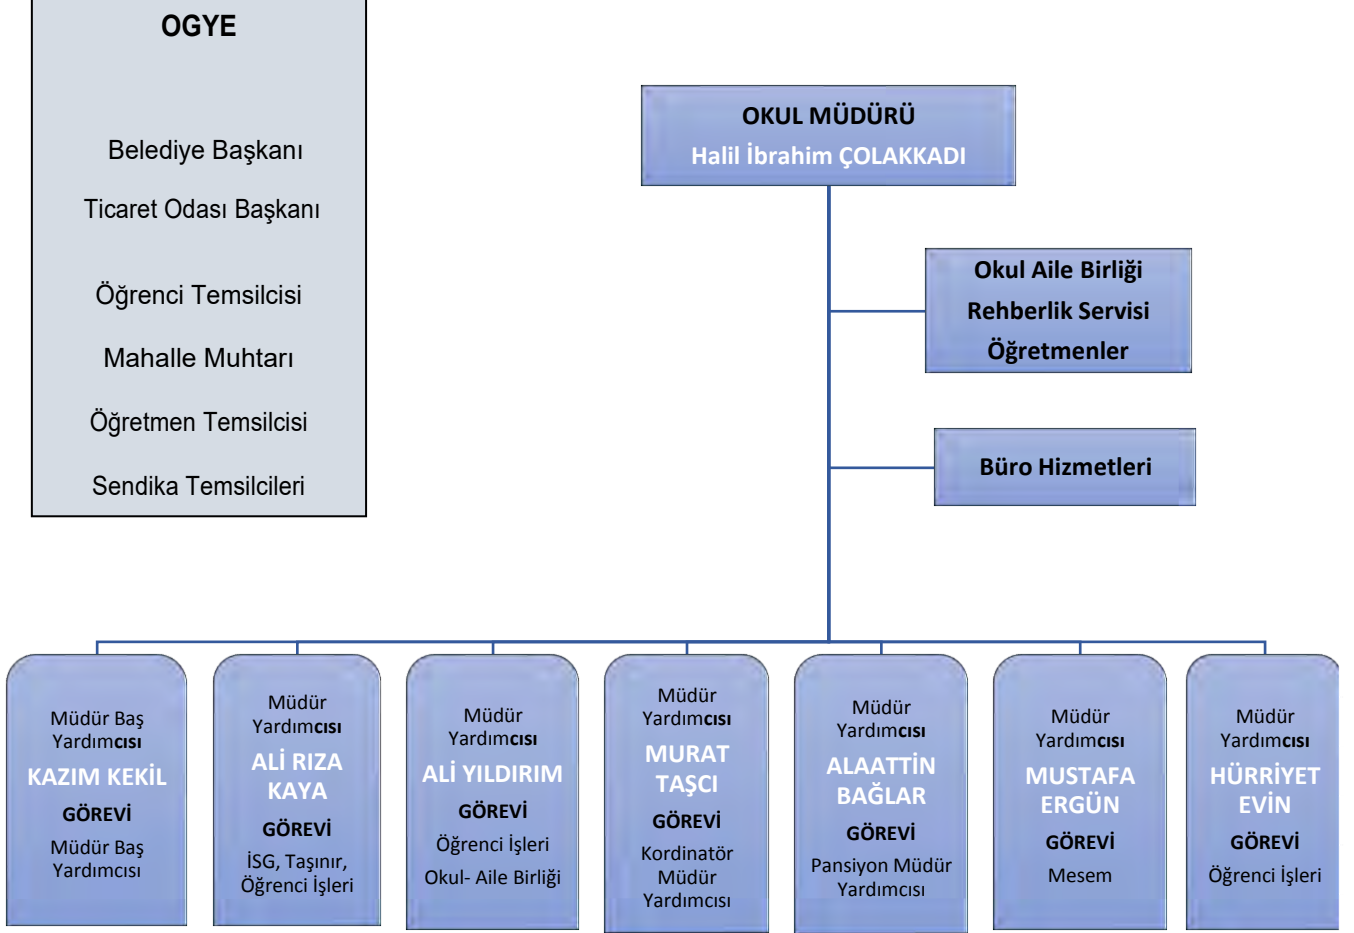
OGYE

Belediye Başkanı

Ticaret Odası Başkanı

Öğrenci Temsilcisi

Mahalle Muhtarı

Öğretmen Temsilcisi

Sendika Temsilcileri

OKUL MÜDÜRÜ
Halil İbrahim ÇOLAKKADI

Okul Aile Birliği
Rehberlik Servisi
Öğretmenler

Büro Hizmetleri

Müdür Baş Yardımcısı
KAZIM KEKİL
GÖREVİ
Müdür Baş Yardımcısı

Müdür Yardımcısı
ALİ RIZA KAYA
GÖREVİ
İSG, Taşınır, Öğrenci İşleri

Müdür Yardımcısı
ALİ YILDIRIM
GÖREVİ
Öğrenci İşleri
Okul- Aile Birliği

Müdür Yardımcısı
MURAT TAŞCI
GÖREVİ
Kordinatör Müdür Yardımcısı

Müdür Yardımcısı
ALAATTİN BAĞLAR
GÖREVİ
Pansiyon Müdür Yardımcısı

Müdür Yardımcısı
MUSTAFA ERGÜN
GÖREVİ
Mesem

Müdür Yardımcısı
HÜRRİYET EVİN
GÖREVİ
Öğrenci İşleri